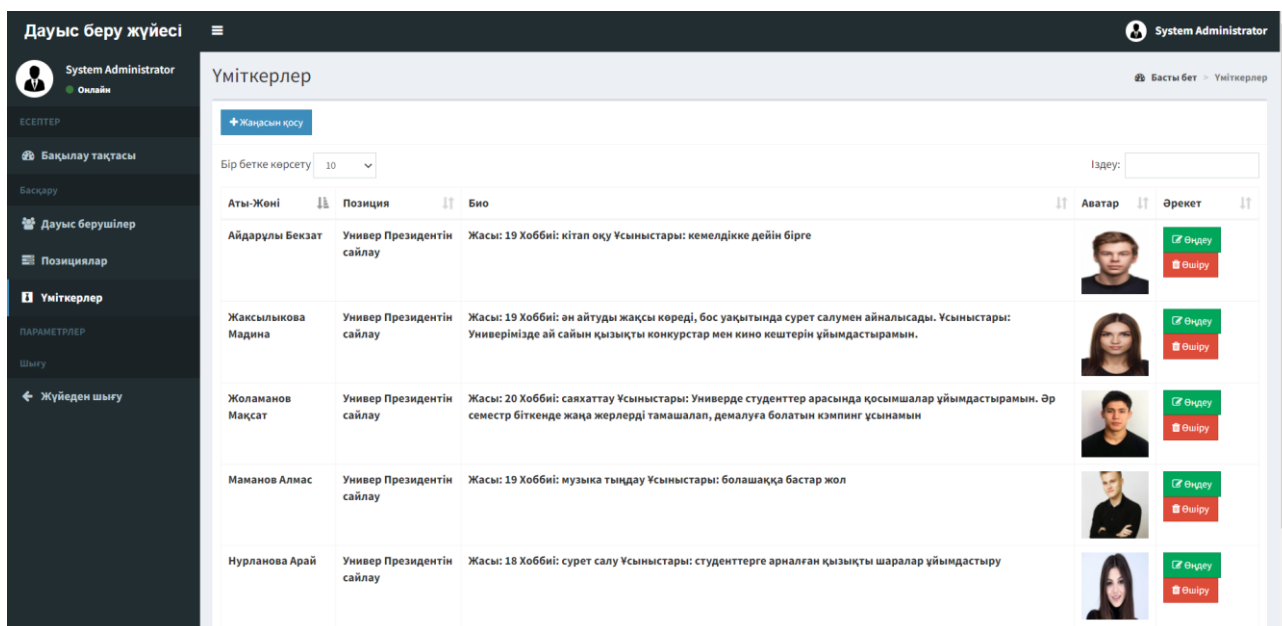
Дауыс беру жүйесі

System Administrator

System Administrator
Онлайн

ЕСЕПТЕР

Бақылау тақтасы

Басқару

Дауыс берушілер

Позициялар

Үміткерлер

ПАРАМЕТРЛЕР

Шығу

Жүйеден шығу

Үміткерлер

Басты бет > Үміткерлер

+ Жаңасын қосу

Бір бетке көрсету 10

Іздеу:

| Аты-Жөні | Позиция | Био | Аватар | Әрекет |
|---|---|---|---|---|
| Айдарұлы Бекзат | Универ Президентін сайлау | Жасы: 19 Хоббиі: кітап оқу Ұсыныстары: кемелдікке дейін бірге | | Өңдеу Өшіру |
| Жаксылыкова Мадина | Универ Президентін сайлау | Жасы: 19 Хоббиі: ән айтуды жақсы көреді, бос уақытында сурет салумен айналысады. Ұсыныстары: Универімізде ай сайын қызықты конкурстар мен кино кештерін ұйымдастырамын. | | Өңдеу Өшіру |
| Жоламанов Мақсат | Универ Президентін сайлау | Жасы: 20 Хоббиі: саяхаттау Ұсыныстары: Универде студенттер арасында қосымшалар ұйымдастырамын. Әр семестр біткенде жаңа жерлерді тамашалап, демалуға болатын кэмпинг ұсынамын | | Өңдеу Өшіру |
| Маманов Алмас | Универ Президентін сайлау | Жасы: 19 Хоббиі: музыка тыңдау Ұсыныстары: болашаққа бастар жол | | Өңдеу Өшіру |
| Нурланова Арай | Универ Президентін сайлау | Жасы: 18 Хоббиі: сурет салу Ұсыныстары: студенттерге арналған қызықты шаралар ұйымдастыру | | Өңдеу Өшіру |